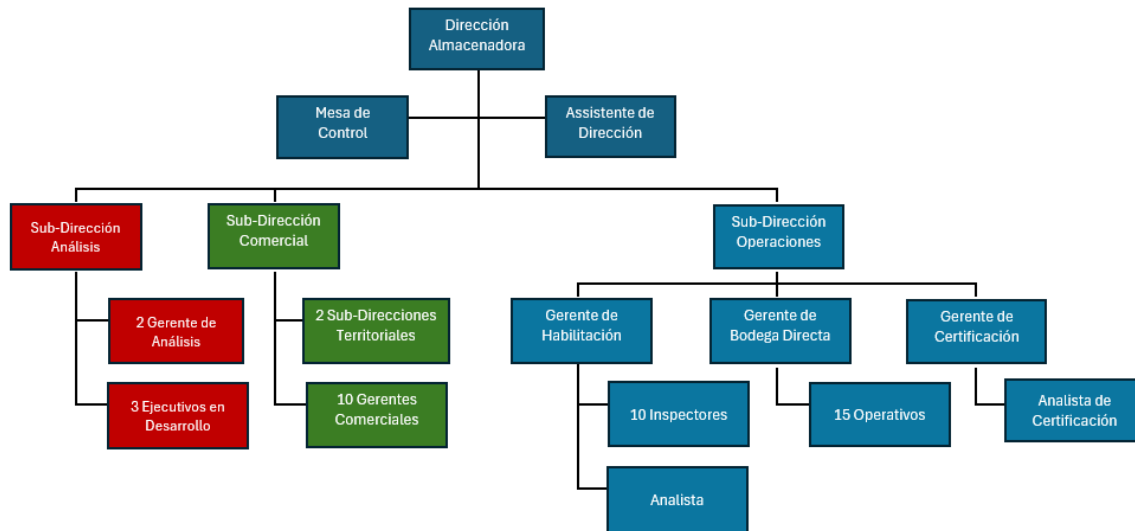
Dirección Almacenadora

Mesa de Control

Assistente de Dirección

Sub-Dirección Análisis

2 Gerente de Análisis

3 Ejecutivos en Desarrollo

Sub-Dirección Comercial

2 Sub-Direcciones Territoriales

10 Gerentes Comerciales

Sub-Dirección Operaciones

Gerente de Habilitación

10 Inspectores

Analista

Gerente de Bodega Directa

15 Operativos

Gerente de Certificación

Analista de Certificación